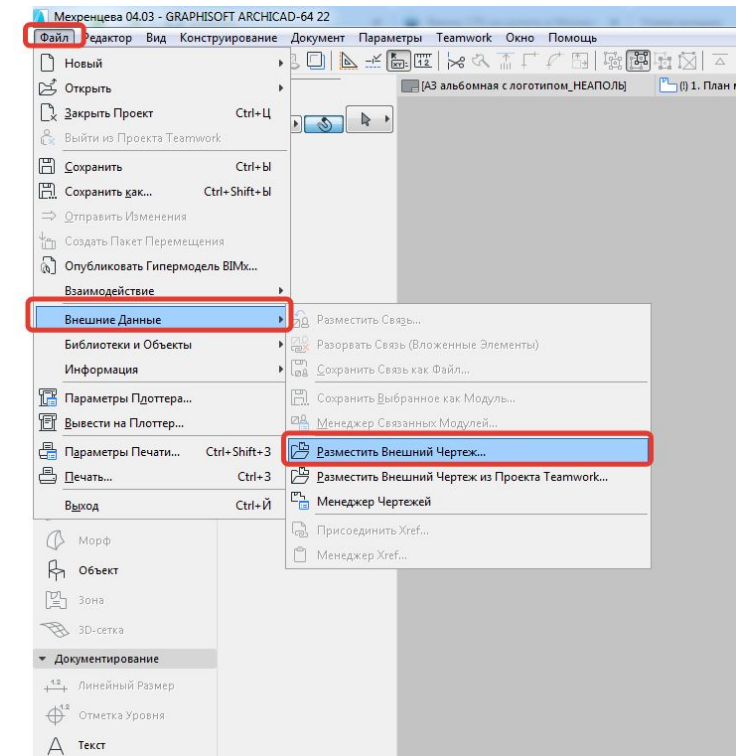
Мехренцева 04.03 - GRAPHISOFT ARCHICAD-64 22

Файл Редактор Вид Конструирование Документ Параметры Teamwork Окно Помощь

[А3 альбомная с логотипом_НЕАПОЛЬ]
(!) 1. План н

Новый
Открыть
Закрыть Проект Ctrl+Ц
Выйти из Проекта Teamwork
Сохранить Ctrl+Ы
Сохранить как... Ctrl+Shift+Ы
Отправить Изменения
Создать Пакет Перемещения
Опубликовать Гипермодель BIMx...
Взаимодействие
Внешние Данные
Библиотеки и Объекты
Информация
Параметры Плоттера...
Вывести на Плоттер...
Параметры Печати... Ctrl+Shift+З
Печать... Ctrl+З
Выход Ctrl+Й

Разместить Связь...
Разорвать Связь (Вложенные Элементы)
Сохранить Связь как Файл...
Сохранить Выбранное как Модуль...
Менеджер Связанных Модулей...
Разместить Внешний Чертеж...
Разместить Внешний Чертеж из Проекта Teamwork...
Менеджер Чертежей
Присоединить Xref...
Менеджер Xref...

Морф
Объект
Зона
3D-сетка
Документирование
Линейный Размер
Отметка Уровня
Текст